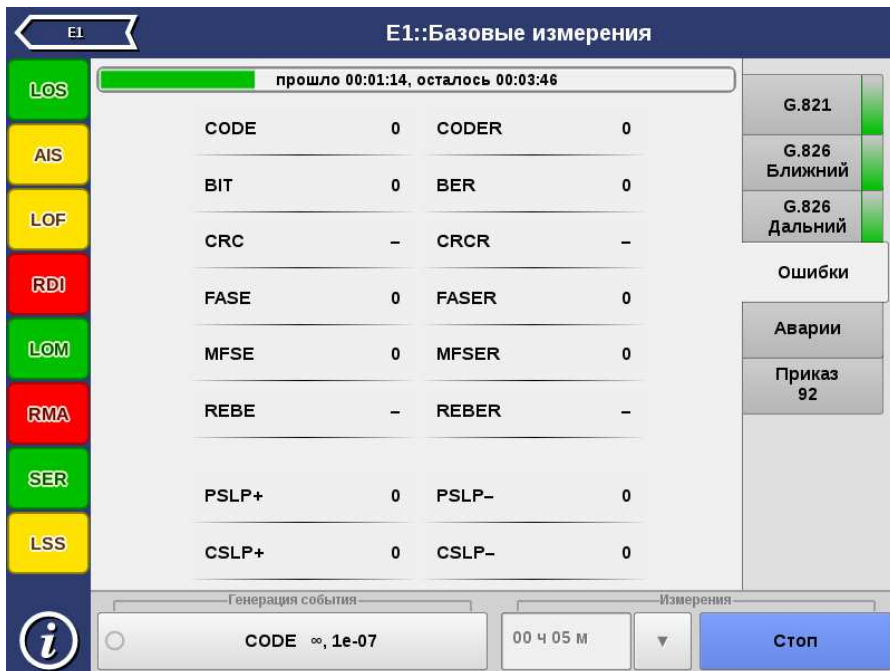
E1

E1::Базовые измерения

LOS
AIS
LOF
RDI
LOM
RMA
SER
LSS

прошло 00:01:14, осталось 00:03:46

| CODE | 0 | CODER | 0 |
|---|---|---|---|
| BIT | 0 | BER | 0 |
| CRC | – | CRCR | – |
| FASE | 0 | FASER | 0 |
| MFSE | 0 | MFSER | 0 |
| REBE | – | REBER | – |
| PSLP+ | 0 | PSLP– | 0 |
| CSLP+ | 0 | CSLP– | 0 |

G.821
G.826 Ближний
G.826 Дальний
Ошибки
Аварии
Приказ 92

Генерация события
CODE ∞, 1e-07

Измерения
00 ч 05 м
Стоп